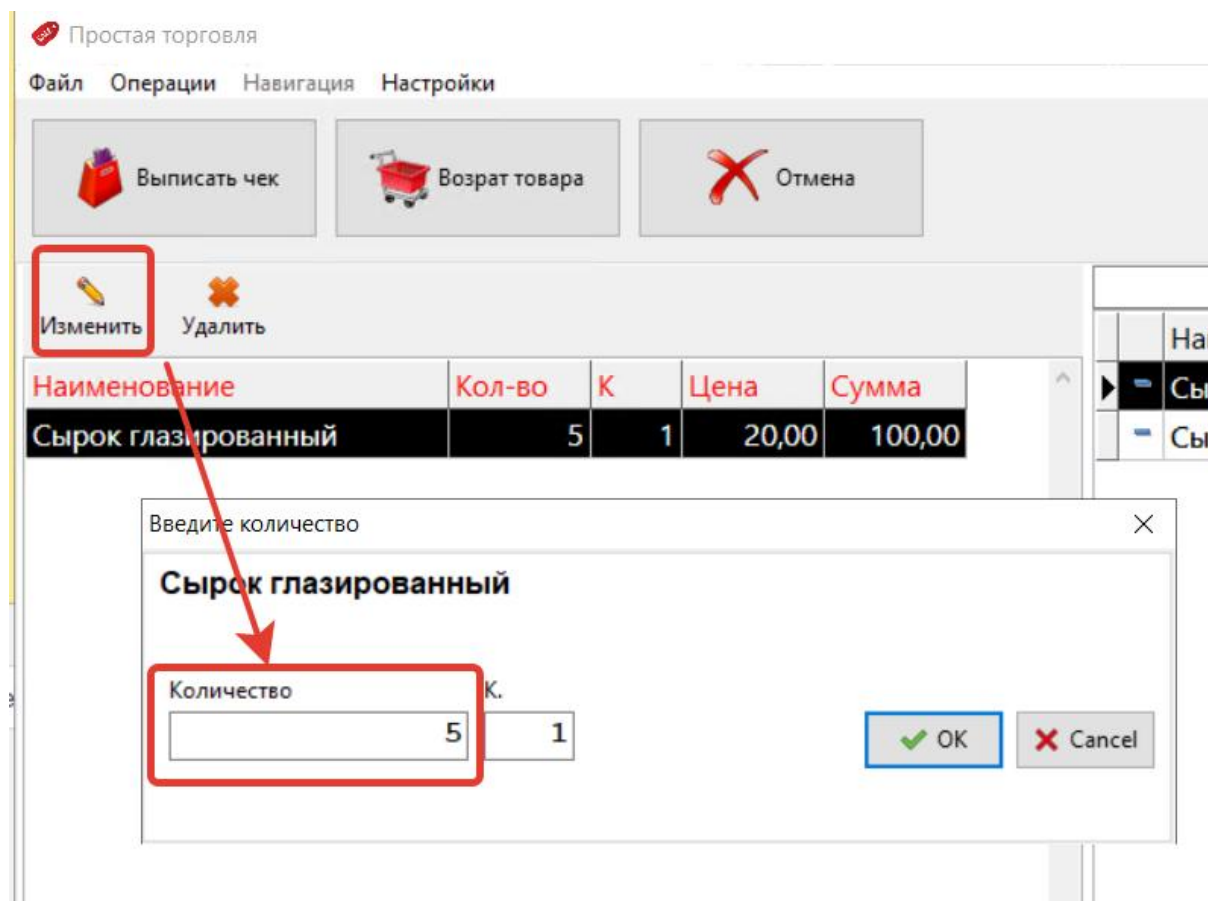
Простая торговля

Файл Операции Навигация Настройки

Выписать чек

Возрат товара

Отмена

Изменить

Удалить

| Наименование | Кол-во | К | Цена | Сумма |
|---|---|---|---|---|
| Сырок глазированный | 5 | 1 | 20,00 | 100,00 |

На
Сы
Сы

Введите количество

Сырок глазированный

Количество

5

К.

1

OK

Cancel